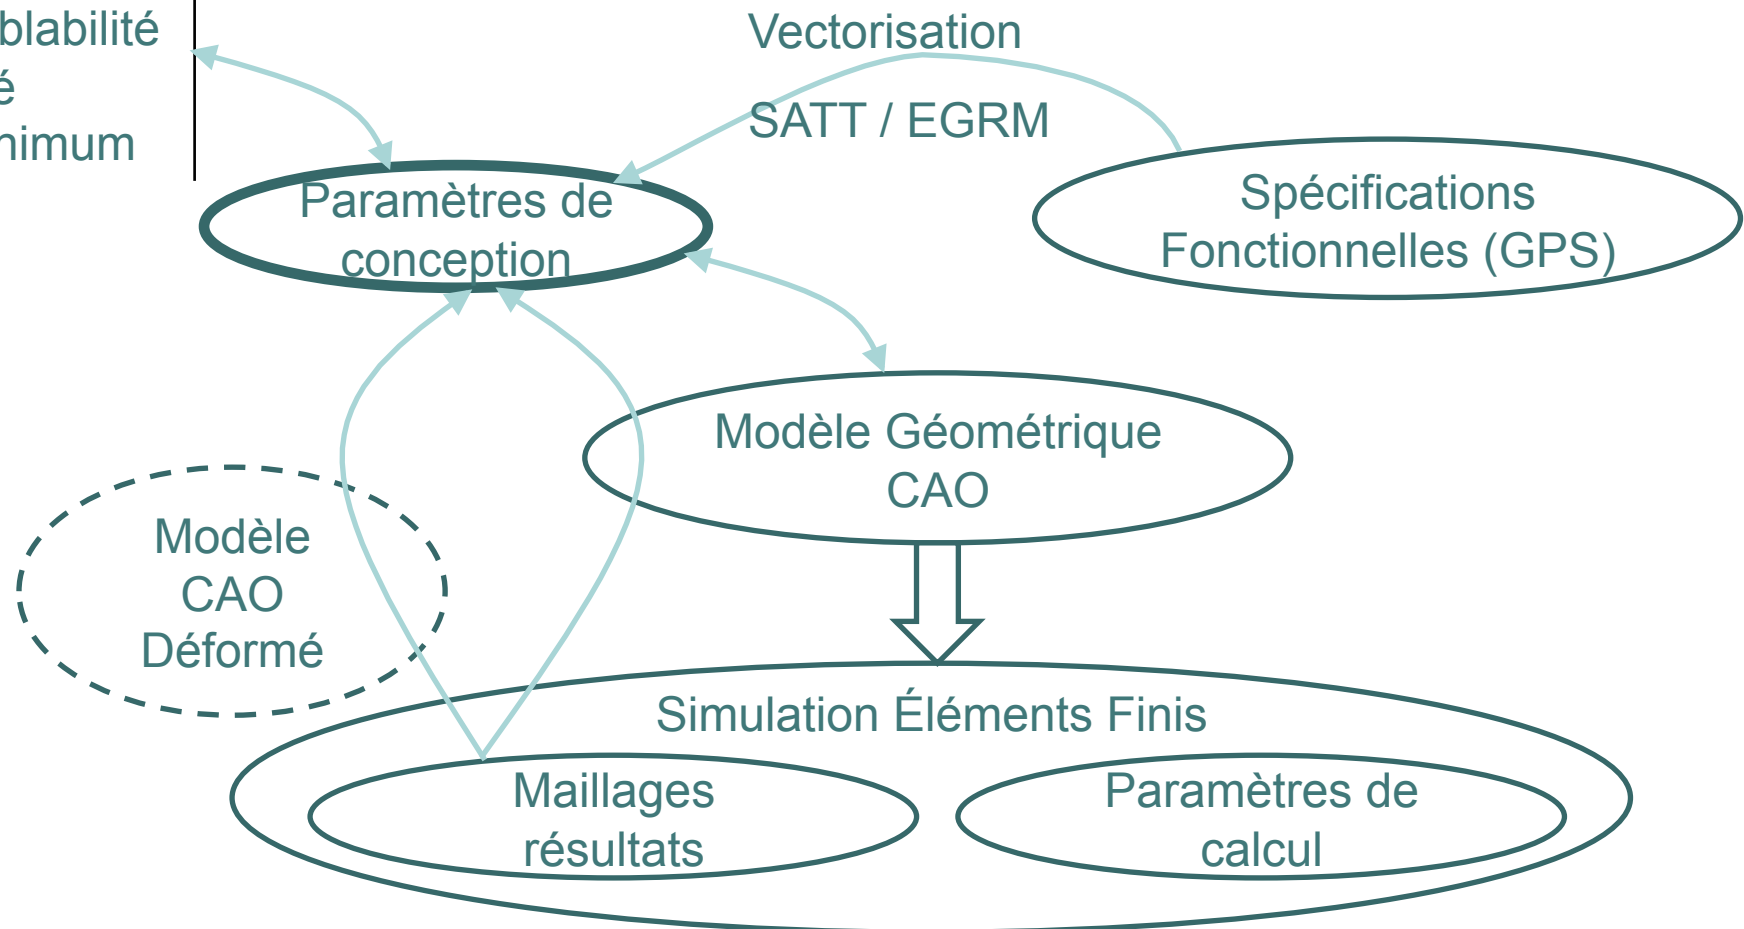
blabilité
é
nimum

Vectorisation

SATT / EGRM

Paramètres de conception

Spécifications Fonctionnelles (GPS)

Modèle Géométrique CAO

Modèle CAO Déformé

Simulation Éléments Finis

Maillages résultats

Paramètres de calcul